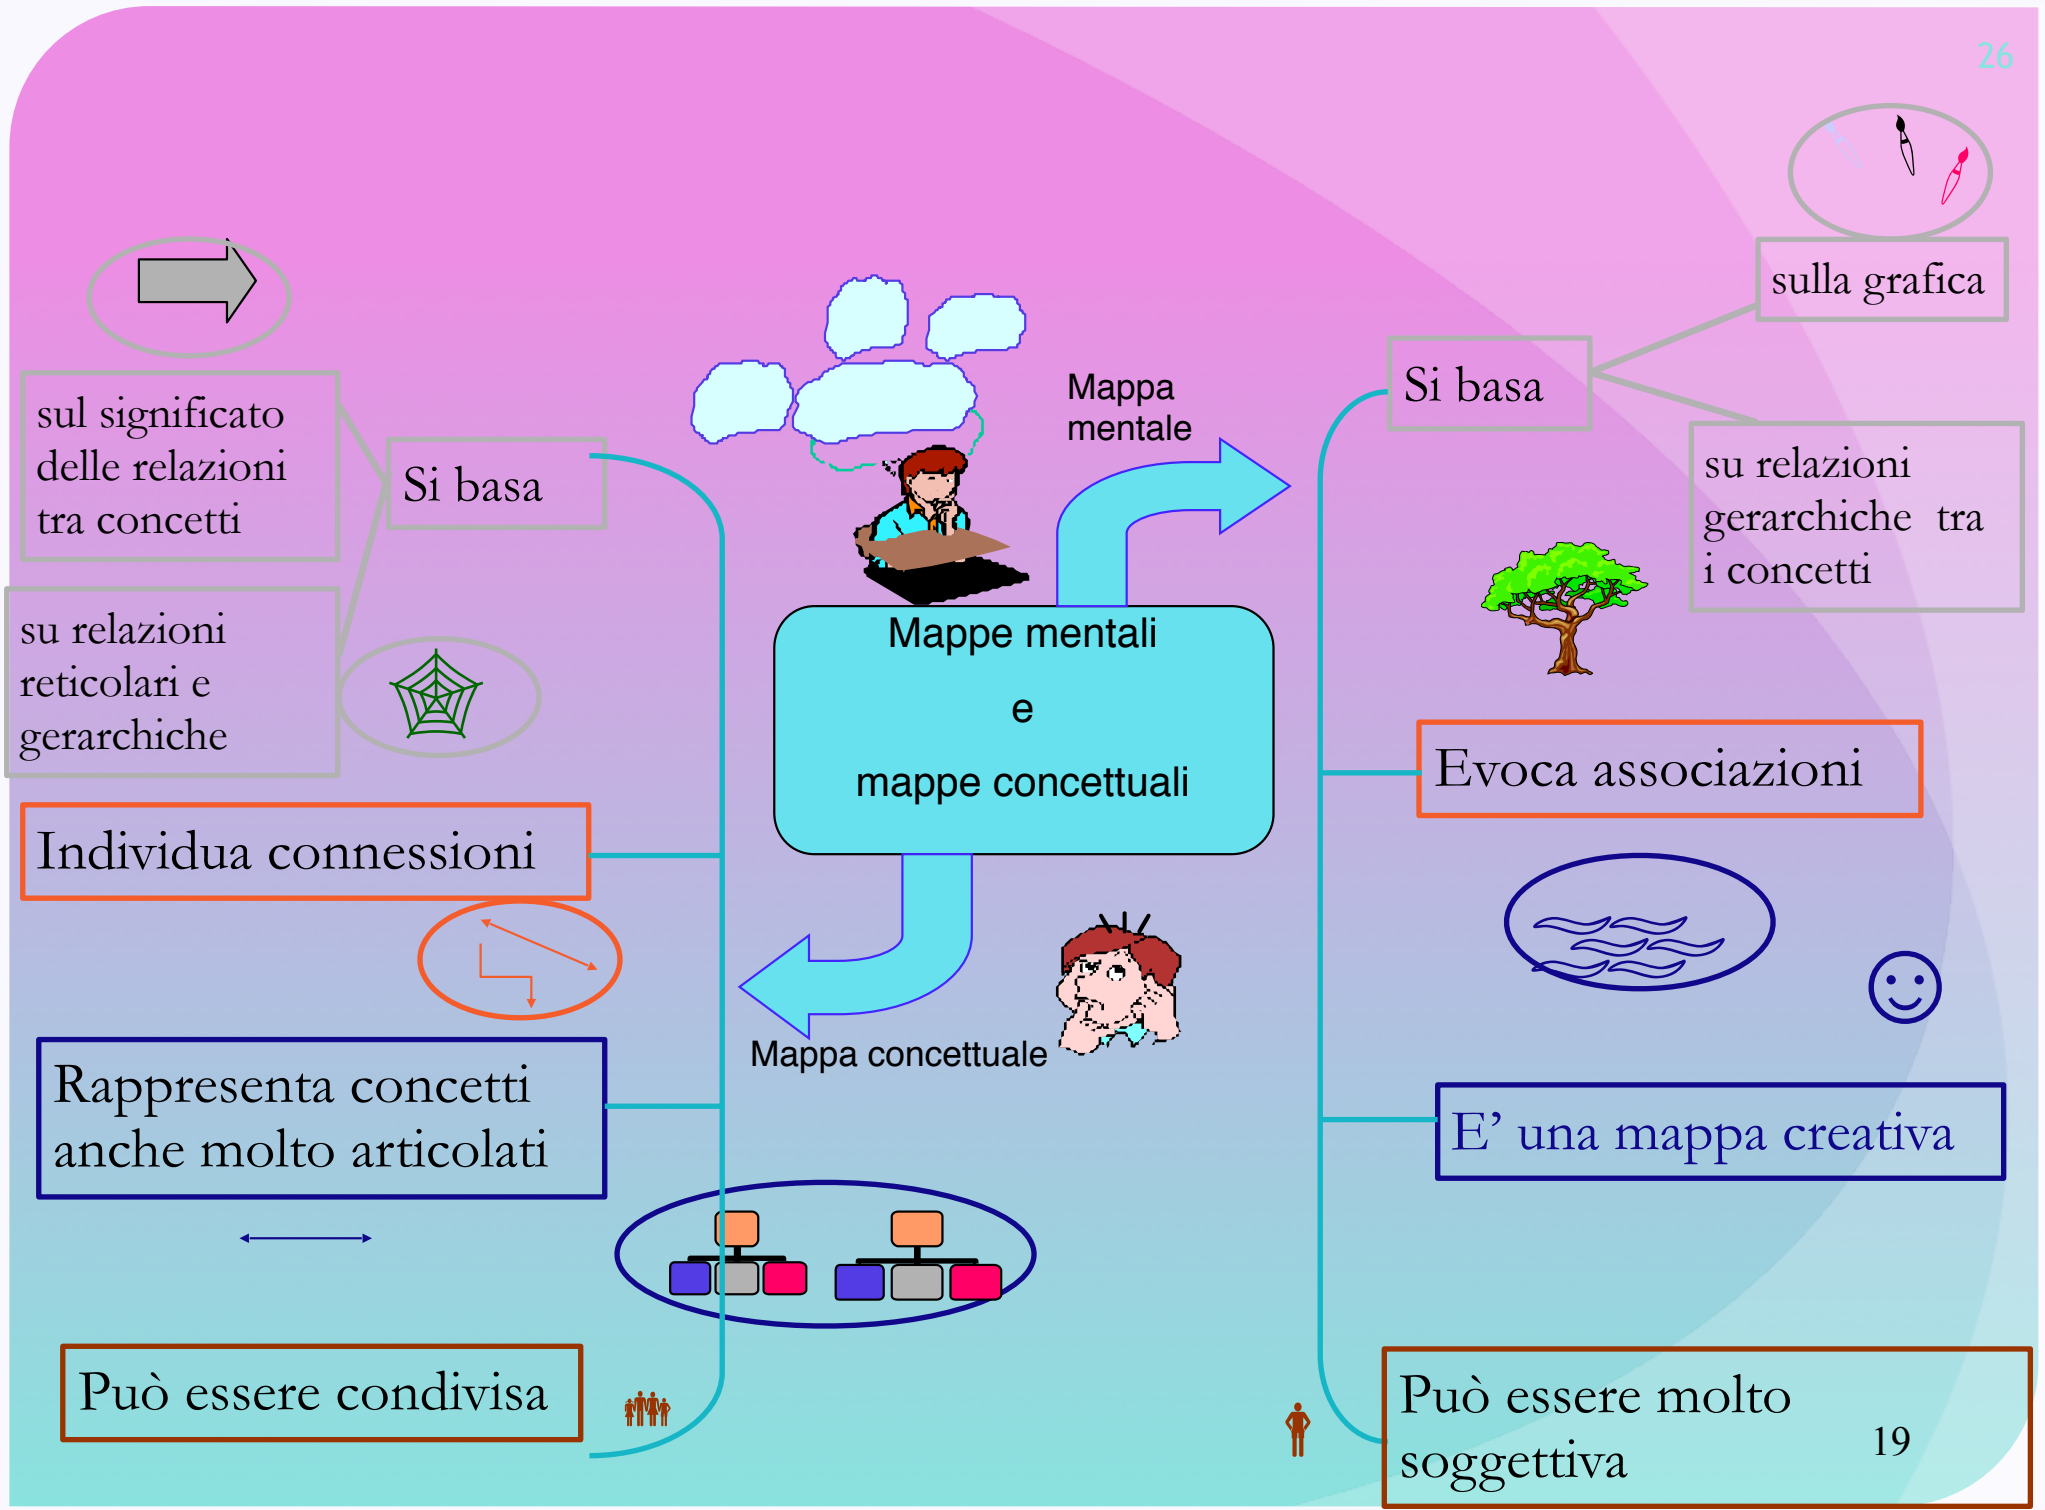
26

sul significato delle relazioni tra concetti

Si basa

su relazioni reticolari e gerarchiche

Individua connessioni

Rappresenta concetti anche molto articolati

Può essere condivisa

Mappa mentale

Mappe mentali

e

mappe concettuali

Mappa concettuale

sulla grafica

Si basa

su relazioni gerarchiche tra i concetti

Evoca associazioni

E’ una mappa creativa

Può essere molto soggettiva

19